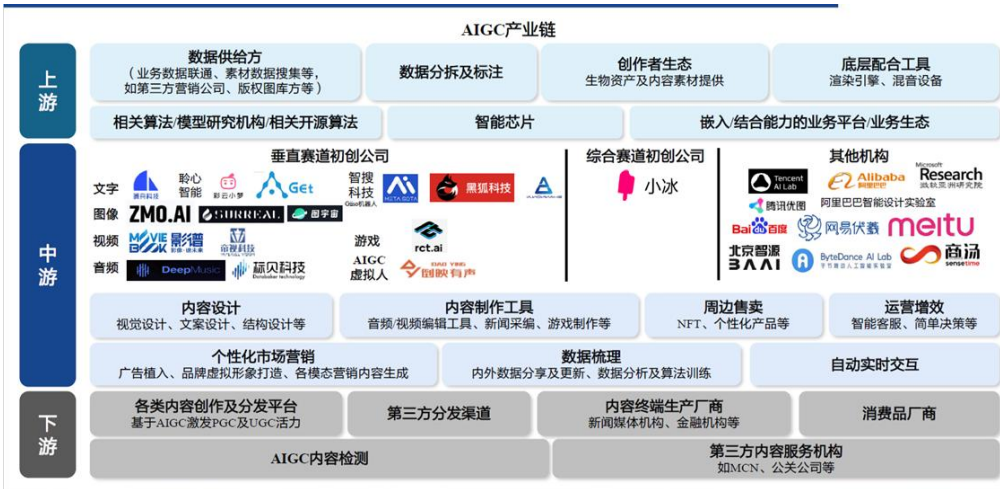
AIGC产业链

上游

数据供给方
（业务数据联通、素材数据搜集等，如第三方营销公司、版权图库方等）

数据拆改及标注

创作者生态
生物资产及内容素材提供

底层配合工具
渲染引擎、混音设备

相关算法/模型研究机构/相关开源算法

智能芯片

嵌入/结合能力的业务平台/业务生态

中游

垂直赛道初创公司

文字 聆心智能 彩云小梦 Get
图像 ZMO.AI SURREAL 图宇宙
视频 MOVIE BOOK 影谱 帝视科技
音频 DeepMusic 标贝科技
智搜科技 MITA GOTA 黑狐科技
游戏 rct.ai
AIGC虚拟人 倒映有声

综合赛道初创公司
小冰

其他机构
Tencent AI Lab Alibaba Microsoft Research
腾讯优图 阿里巴巴智能设计实验室
Baidu百度 网易伏羲 meitu
北京智源 BAAI ByteDance AI Lab 商汤 sensetime

内容设计
视觉设计、文案设计、结构设计等

内容制作工具
音频/视频编辑工具、新闻采编、游戏制作等

周边售卖
NFT、个性化产品等

运营增效
智能客服、简单决策等

个性化市场营销
广告植入、品牌虚拟形象打造、各模态营销内容生成

数据梳理
内外数据分享及更新、数据分析及算法训练

自动实时交互

下游

各类内容创作及分发平台
基于AIGC激发PGC及UGC活力

第三方分发渠道

内容终端生产厂商
新闻媒体机构、金融机构等

消费品厂商

AIGC内容检测

第三方内容服务机构
如MCN、公关公司等